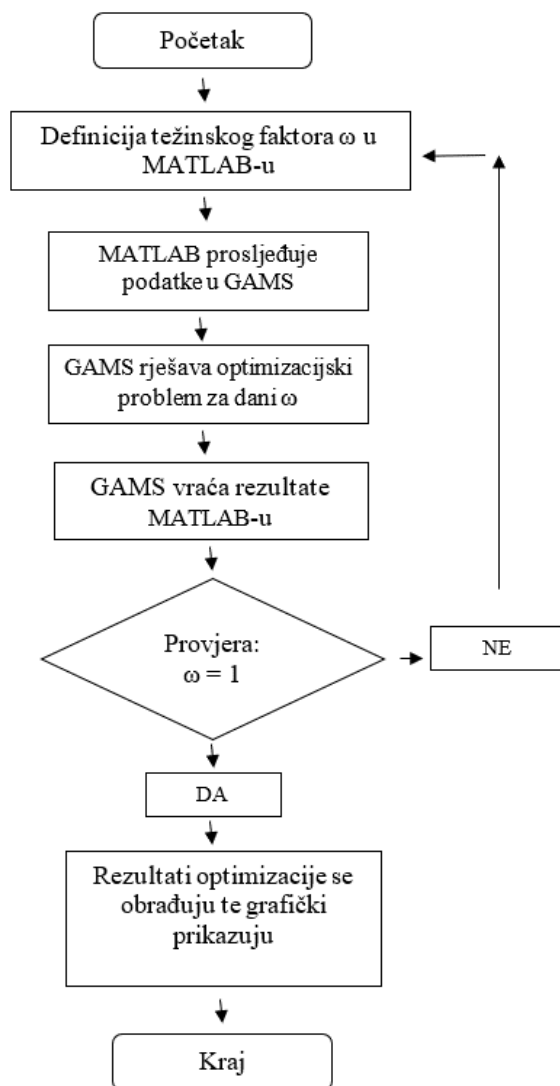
Početak

Definicija težinskog faktora ω u MATLAB-u

MATLAB prosljeđuje podatke u GAMS

GAMS rješava optimizacijski problem za dani ω

GAMS vraća rezultate MATLAB-u

Provjera:
$\omega = 1$

NE

DA

Rezultati optimizacije se obrađuju te grafički prikazuju

Kraj